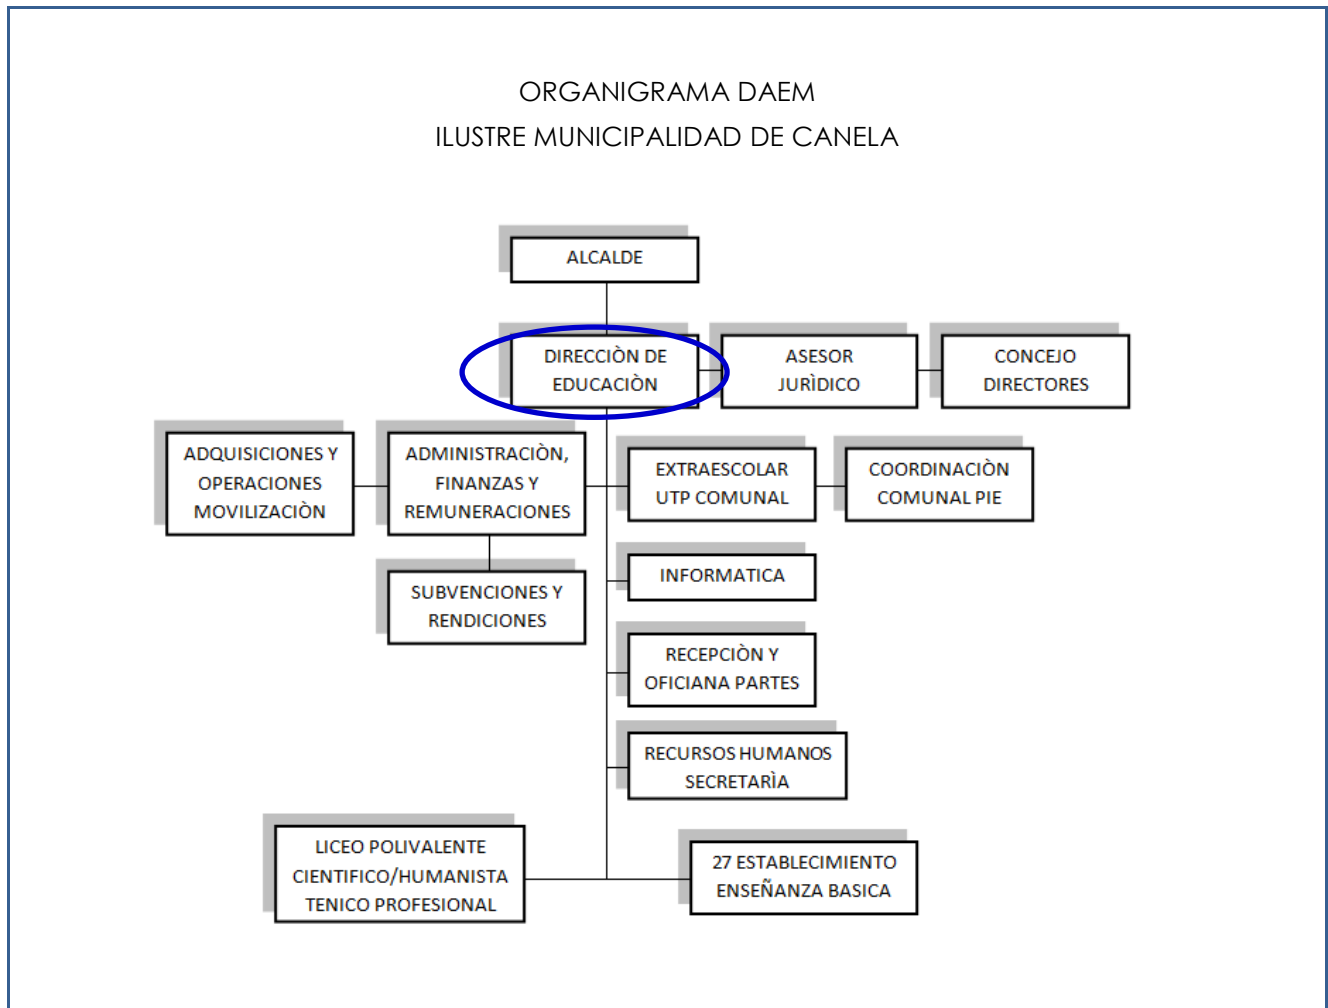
ORGANIGRAMA DAEM
ILUSTRE MUNICIPALIDAD DE CANELA

ALCALDE

DIRECCIÒN DE EDUCACIÒN

ASESOR JURÌDICO

CONCEJO DIRECTORES

ADQUISICIONES Y OPERACIONES MOVILIZACIÒN

ADMINISTRACIÒN, FINANZAS Y REMUNERACIONES

EXTRAESCOLAR UTP COMUNAL

COORDINACIÒN COMUNAL PIE

SUBVENCIONES Y RENDICIONES

INFORMATICA

RECEPCIÒN Y OFICIANA PARTES

RECURSOS HUMANOS SECRETARÌA

LICEO POLIVALENTE CIENTIFICO/HUMANISTA TENICO PROFESIONAL

27 ESTABLECIMIENTO ENSEÑANZA BASICA